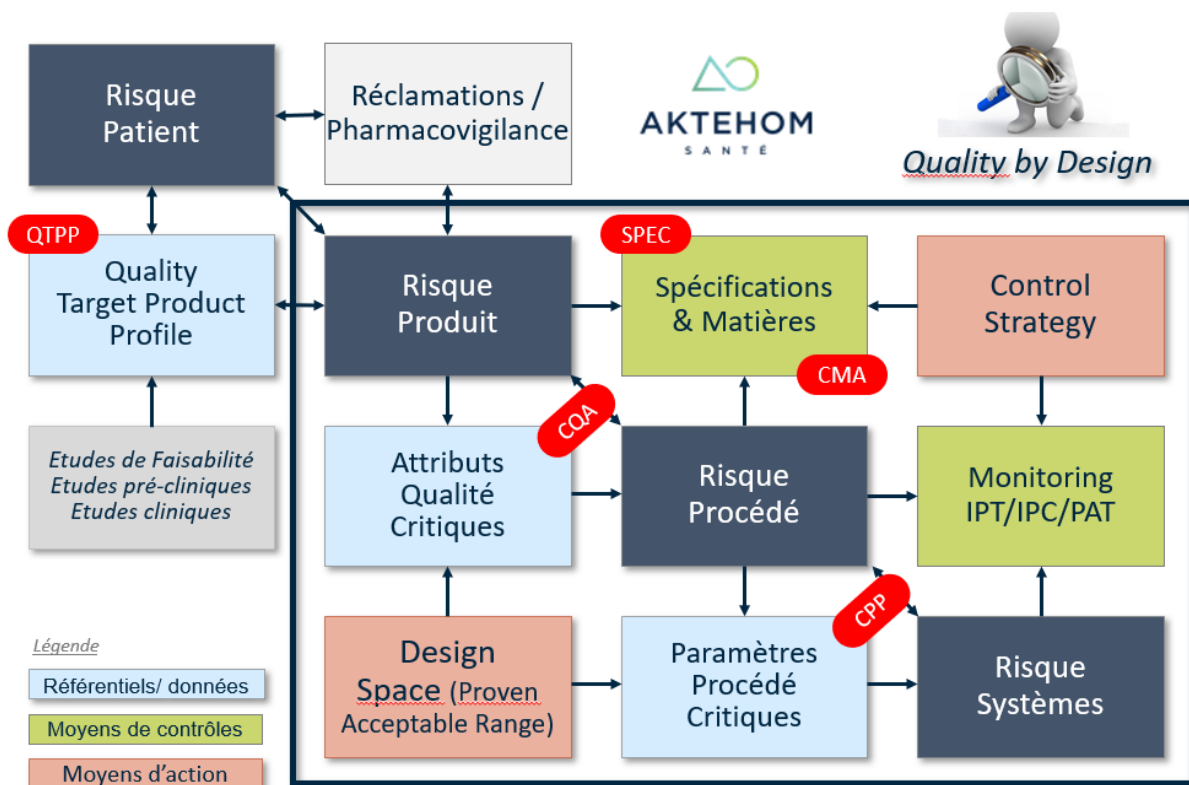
Risque Patient

Réclamations / Pharmacovigilance

AKTEHOM
SANTÉ

Quality by Design

QTPP

Quality Target Product Profile

Etudes de Faisabilité
Etudes pré-cliniques
Etudes cliniques

Risque Produit

SPEC

Spécifications & Matières

CMA

Control Strategy

CQA

Attributs Qualité Critiques

Risque Procédé

Monitoring IPT/IPC/PAT

Design Space (Proven Acceptable Range)

Paramètres Procédé Critiques

CPP

Risque Systèmes

Légende

Référentiels/ données

Moyens de contrôles

Moyens d'action